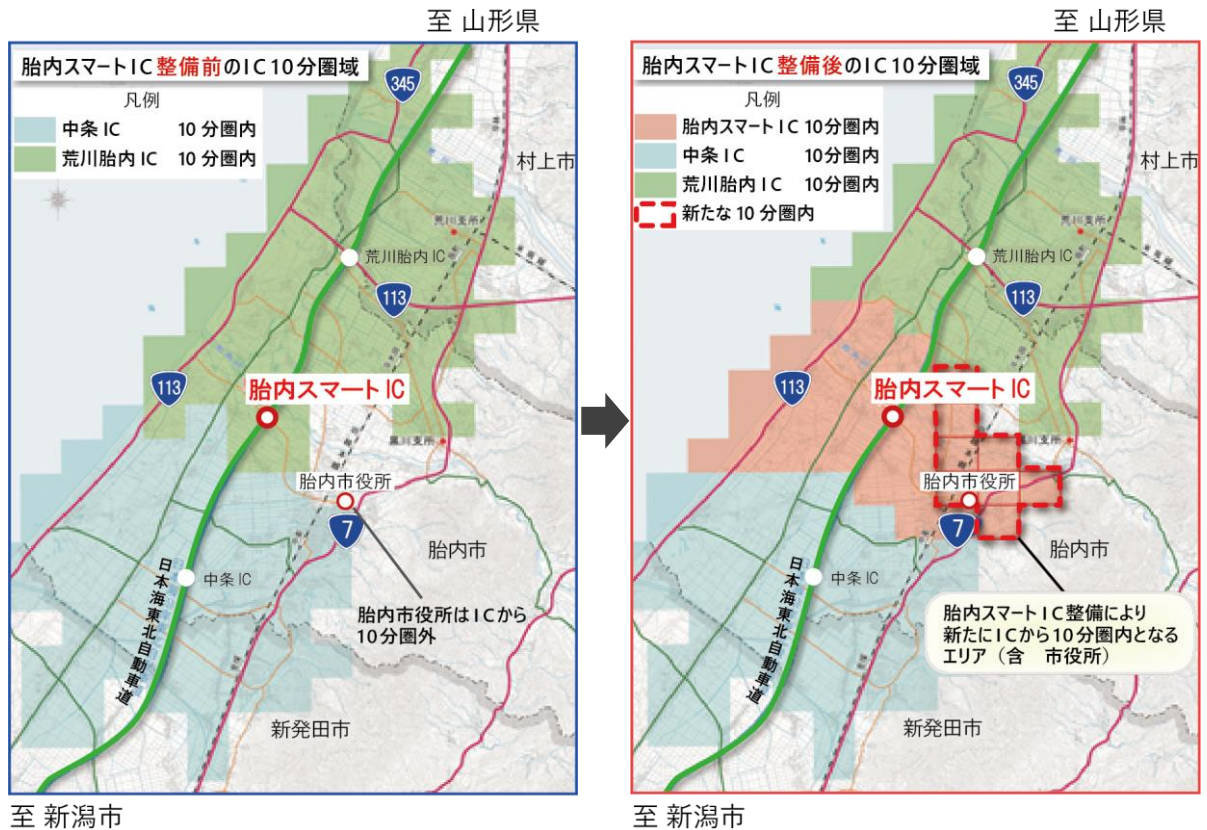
至 山形県

胎内スマートIC整備前のIC10分圏域

凡例
中条 IC 10分圏内
荒川胎内 IC 10分圏内

345
村上市
荒川支所
荒川胎内 IC
113
113
胎内スマート IC
黒川支所
胎内市役所
7
胎内市
中条 IC
日本海東北自動車道
胎内市役所はICから10分圏外
新発田市

至 新潟市

至 山形県

胎内スマートIC整備後のIC10分圏域

凡例
胎内スマートIC 10分圏内
中条 IC 10分圏内
荒川胎内 IC 10分圏内
新たな10分圏内

345
村上市
荒川支所
荒川胎内 IC
113
113
胎内スマート IC
黒川支所
胎内市役所
7
胎内市
中条 IC
日本海東北自動車道
胎内スマートIC整備により新たにICから10分圏内となるエリア（含 市役所）
新発田市

至 新潟市